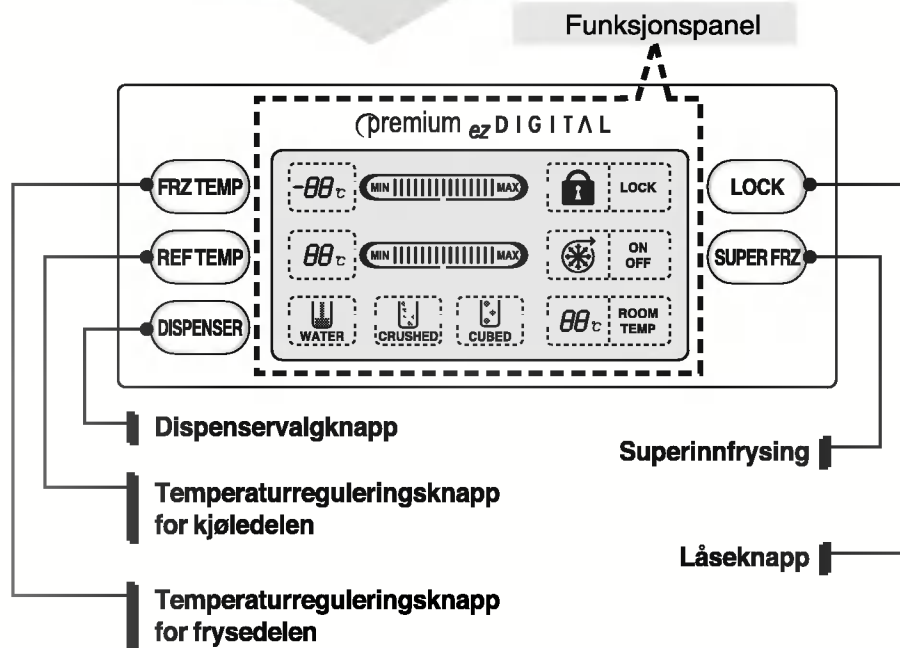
Funksjonspanel

premium ez DIGITAL

FRZ TEMP
REF TEMP
DISPENSER

-88 ℃ MIN MAX
88 ℃ MIN MAX
WATER CRUSHED CUBED

LOCK
ON OFF
88 ℃ ROOM TEMP

LOCK
SUPER FRZ

Dispenservalgknapp

Temperaturreguleringsknapp for kjøledelen

Temperaturreguleringsknapp for frysedelen

Superinnfrysing

Låseknapp